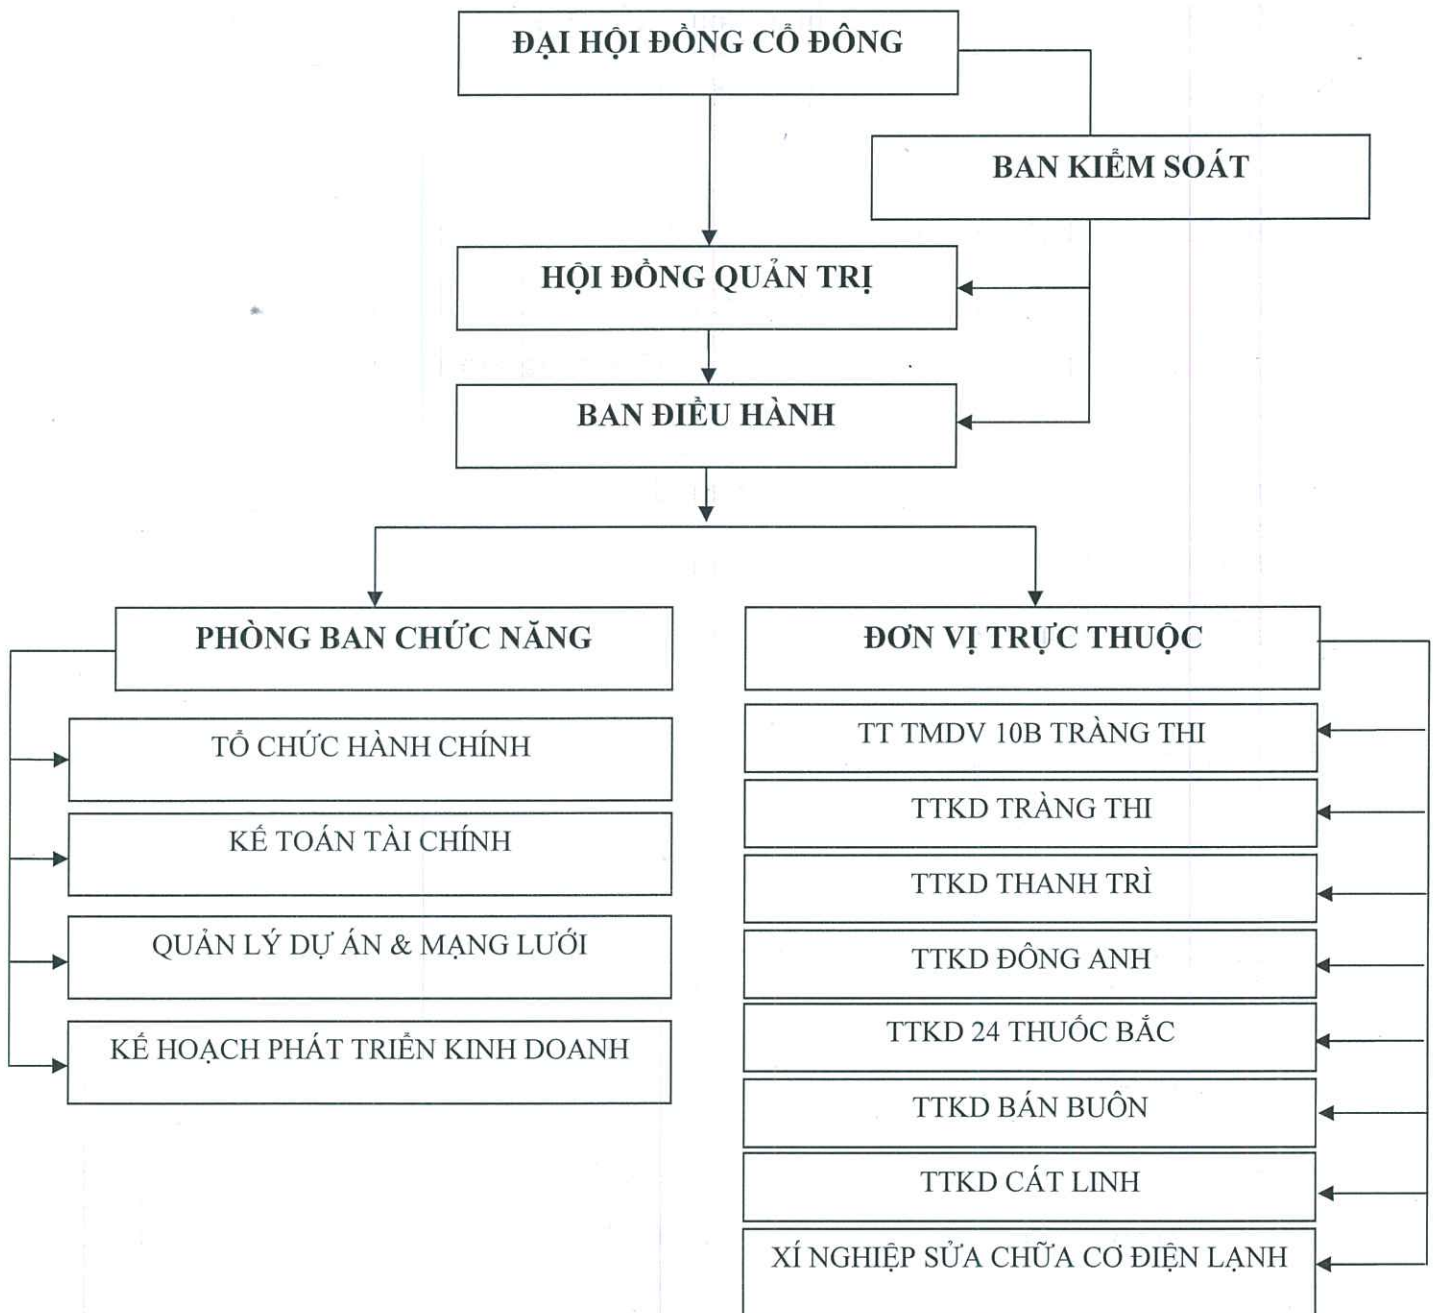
ĐẠI HỘI ĐỒNG CỔ ĐÔNG

BAN KIỂM SOÁT

HỘI ĐỒNG QUẢN TRỊ

BAN ĐIỀU HÀNH

PHÒNG BAN CHỨC NĂNG

TỔ CHỨC HÀNH CHÍNH

KẾ TOÁN TÀI CHÍNH

QUẢN LÝ DỰ ÁN & MẠNG LƯỚI

KẾ HOẠCH PHÁT TRIỂN KINH DOANH

ĐƠN VỊ TRỰC THUỘC

TT TMDV 10B TRÀNG THI

TTKD TRÀNG THI

TTKD THANH TRÌ

TTKD ĐÔNG ANH

TTKD 24 THUỐC BẮC

TTKD BÁN BUÔN

TTKD CÁT LINH

XÍ NGHIỆP SỬA CHỮA CƠ ĐIỆN LẠNH